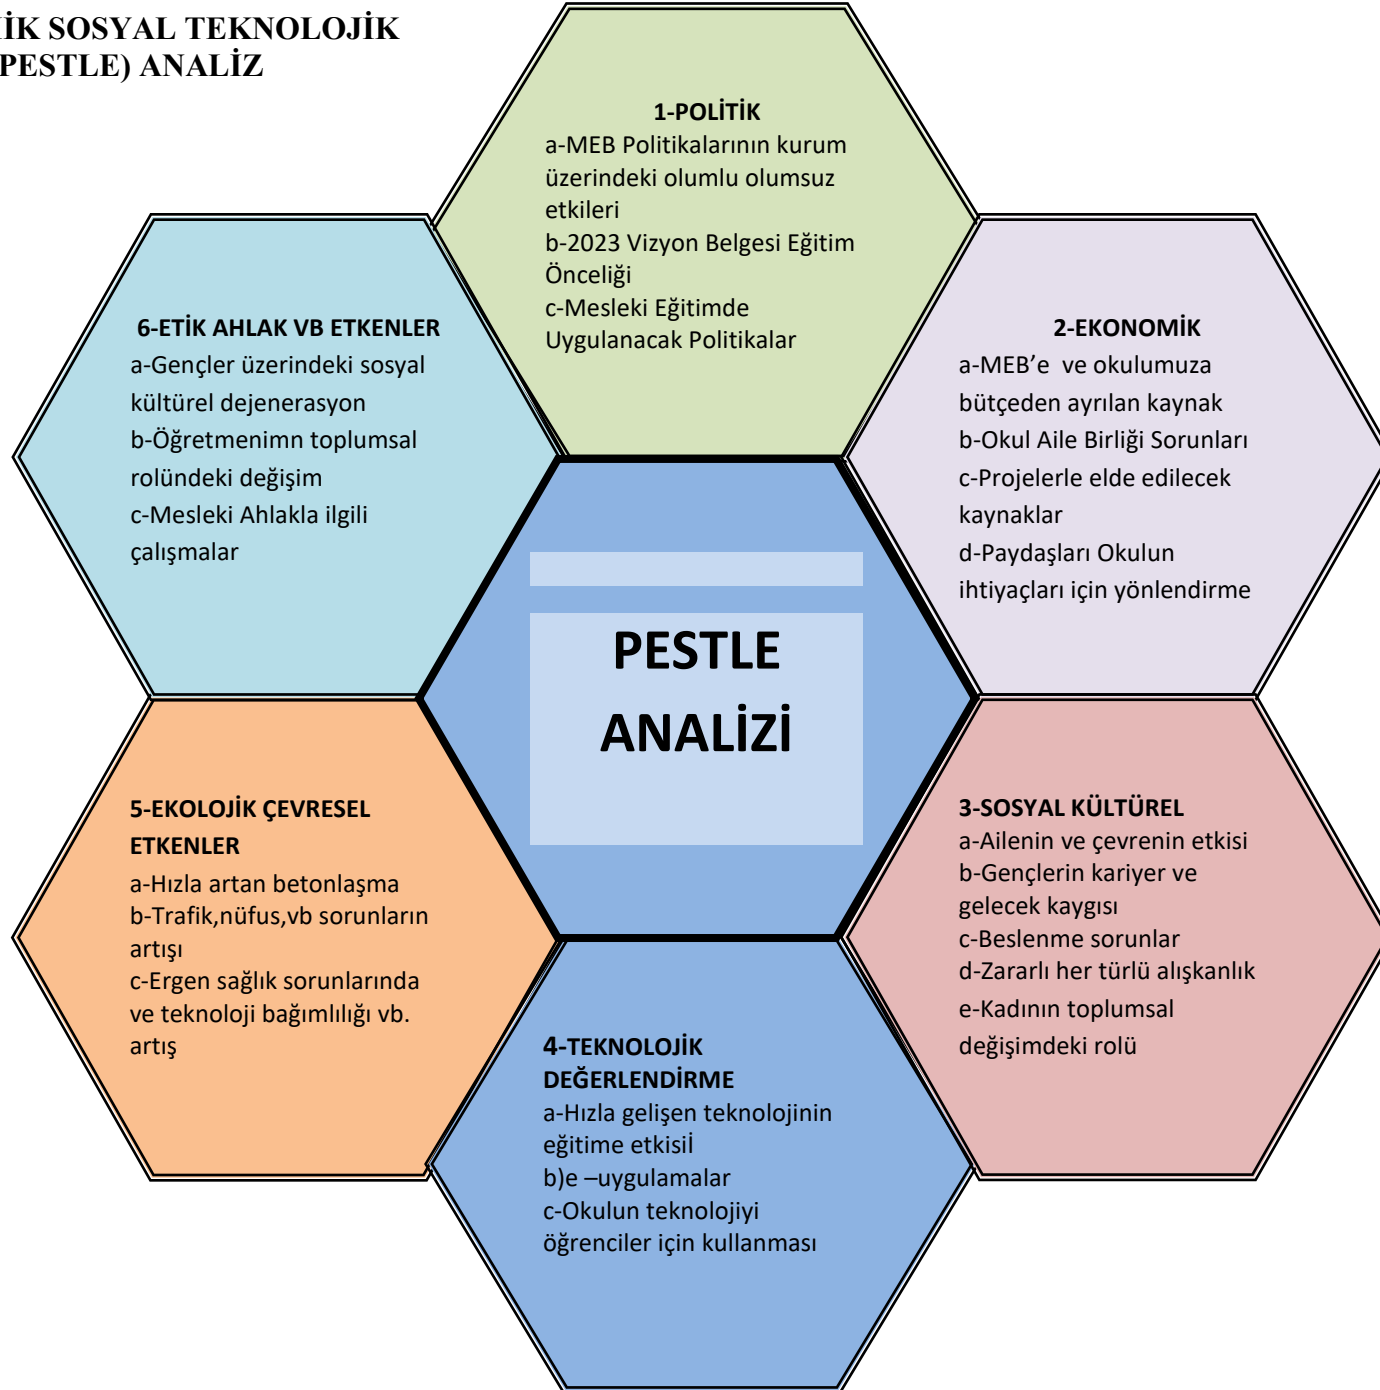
İK SOSYAL TEKNOLOJİK
PESTLE) ANALİZ

1-POLİTİK
a-MEB Politikalarının kurum üzerindeki olumlu olumsuz etkileri
b-2023 Vizyon Belgesi Eğitim Önceliği
c-Mesleki Eğitimde Uygulanacak Politikalar

6-ETİK AHLAK VB ETKENLER
a-Gençler üzerindeki sosyal kültürel dejenerasyon
b-Öğretmenimn toplumsal rolündeki değişim
c-Mesleki Ahlakla ilgili çalışmalar

2-EKONOMİK
a-MEB'e ve okulumuza bütçeden ayrılan kaynak
b-Okul Aile Birliği Sorunları
c-Projelerle elde edilecek kaynaklar
d-Paydaşları Okulun ihtiyaçları için yönlendirme

PESTLE
ANALİZİ

5-EKOLOJİK ÇEVRESEL ETKENLER
a-Hızla artan betonlaşma
b-Trafik,nüfus,vb sorunların artışı
c-Ergen sağlık sorunlarında ve teknoloji bağımlılığı vb. artış

3-SOSYAL KÜLTÜREL
a-Ailenin ve çevrenin etkisi
b-Gençlerin kariyer ve gelecek kaygısı
c-Beslenme sorunlar
d-Zararlı her türlü alışkanlık
e-Kadının toplumsal değişimdeki rolü

4-TEKNOLOJİK DEĞERLENDİRME
a-Hızla gelişen teknolojinin eğitime etkisiİ
b)e –uygulamalar
c-Okulun teknolojiyi öğrenciler için kullanması